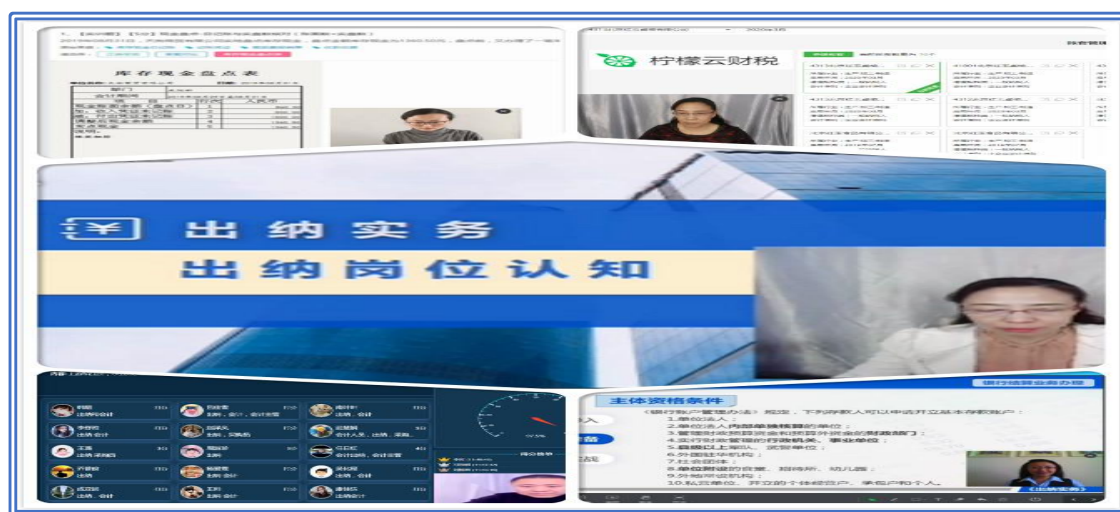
库存现金盘点表

柠檬云财税

出纳实务

出纳岗位认知

主体资格条件

《银行账户管理办法》规定，下列存款人可以申请开立基本存款账户：
1.企业法人。
2.企业法人内部单独核算的单位。
3.管理财政预算资金和预算外资金的财政部门。
4.实行财政管理的行政机关、事业单位。
5.县级以上军队、武警单位。
6.外国驻华机构。
7.社会团体。
8.单位附设的食堂、招待所、幼儿园。
9.外地常设机构。
10.私营企业、个体经营户、承包户和个人。

银行结算业务办理

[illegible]